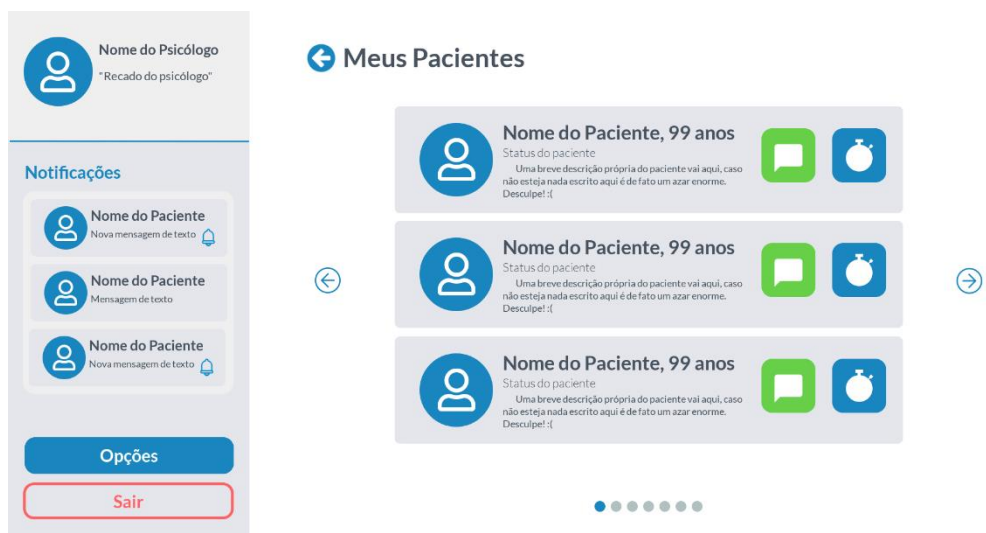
Nome do Psicólogo
"Recado do psicólogo"

Notificações

Nome do Paciente
Nova mensagem de texto

Nome do Paciente
Mensagem de texto

Nome do Paciente
Nova mensagem de texto

Opções

Sair

Meus Pacientes

Nome do Paciente, 99 anos
Status do paciente
Uma breve descrição própria do paciente vai aqui, caso não esteja nada escrito aqui é de fato um azar enorme. Desculpe! :(

Nome do Paciente, 99 anos
Status do paciente
Uma breve descrição própria do paciente vai aqui, caso não esteja nada escrito aqui é de fato um azar enorme. Desculpe! :(

Nome do Paciente, 99 anos
Status do paciente
Uma breve descrição própria do paciente vai aqui, caso não esteja nada escrito aqui é de fato um azar enorme. Desculpe! :(